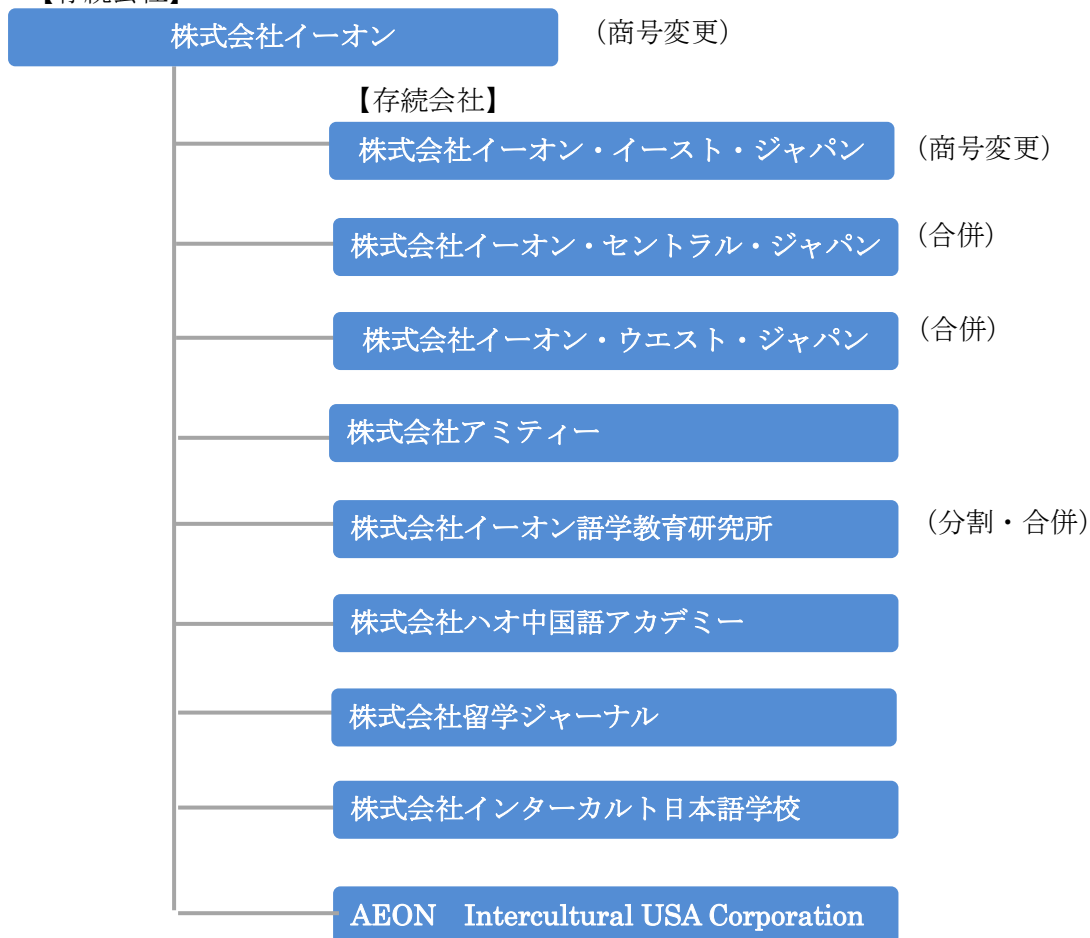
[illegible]

株式会社イーオン

（商号変更）

【存続会社】

株式会社イーオン・イースト・ジャパン

（商号変更）

株式会社イーオン・セントラル・ジャパン

（合併）

株式会社イーオン・ウエスト・ジャパン

（合併）

株式会社アミティー

株式会社イーオン語学教育研究所

（分割・合併）

株式会社ハオ中国語アカデミー

株式会社留学ジャーナル

株式会社インターカルト日本語学校

AEON　Intercultural USA Corporation